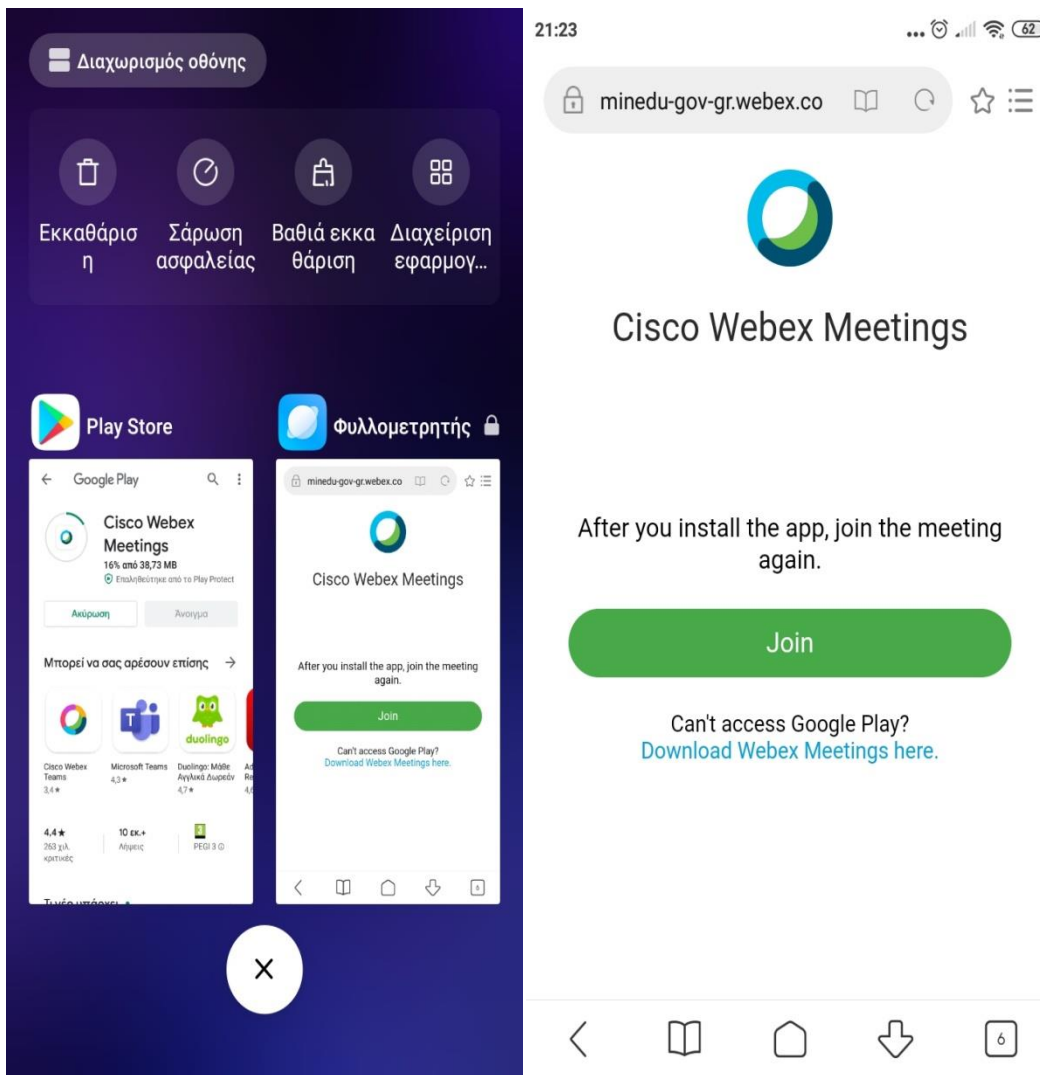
Διαχωρισμός οθόνης

Εκκαθάριση

Σάρωση ασφαλείας

Βαθιά εκκαθάριση

Διαχείριση εφαρμογ...

Play Store

Google Play

Cisco Webex Meetings
16% από 38,73 MB
Επαληθεύτηκε από το Play Protect

Ακύρωση

Άνοιγμα

Μπορεί να σας αρέσουν επίσης →

Cisco Webex Teams
3,4★

Microsoft Teams
4,3★

duolingo

Duolingo: Μάθε Αγγλικά Δωρεάν
4,7★

4,4★
263 χιλ. κριτικές

10 εκ.+
Λήψεις

PEGI 3

Φυλλομετρητής

minedu-gov-gr.webex.co

Cisco Webex Meetings

After you install the app, join the meeting again.

Join

Can't access Google Play?
Download Webex Meetings here.

×

21:23

62

minedu-gov-gr.webex.co

Cisco Webex Meetings

After you install the app, join the meeting again.

Join

Can't access Google Play?
Download Webex Meetings here.

6